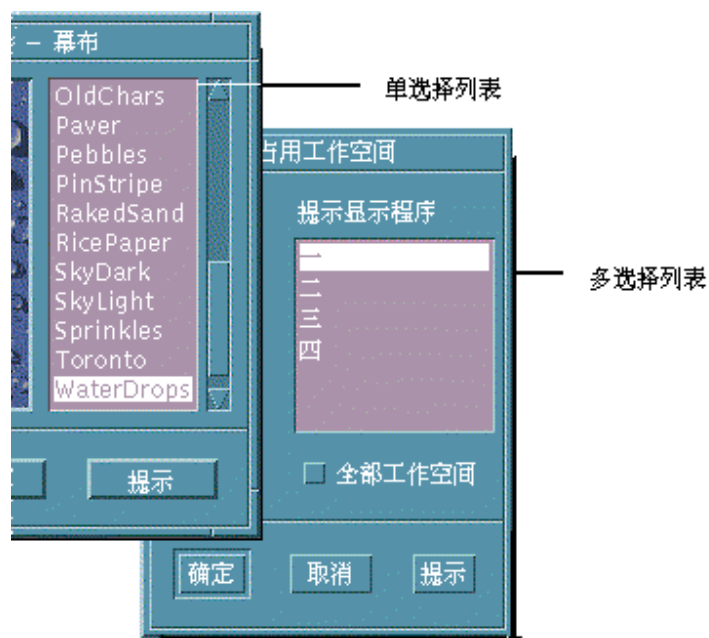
– 幕布

OldChars
Paver
Pebbles
PinStripe
RakedSand
RicePaper
SkyDark
SkyLight
Sprinkles
Toronto
WaterDrops

提示

单选择列表

占用工作空间

提示显示程序

一
二
三
四

全部工作空间

确定 取消 提示

多选择列表